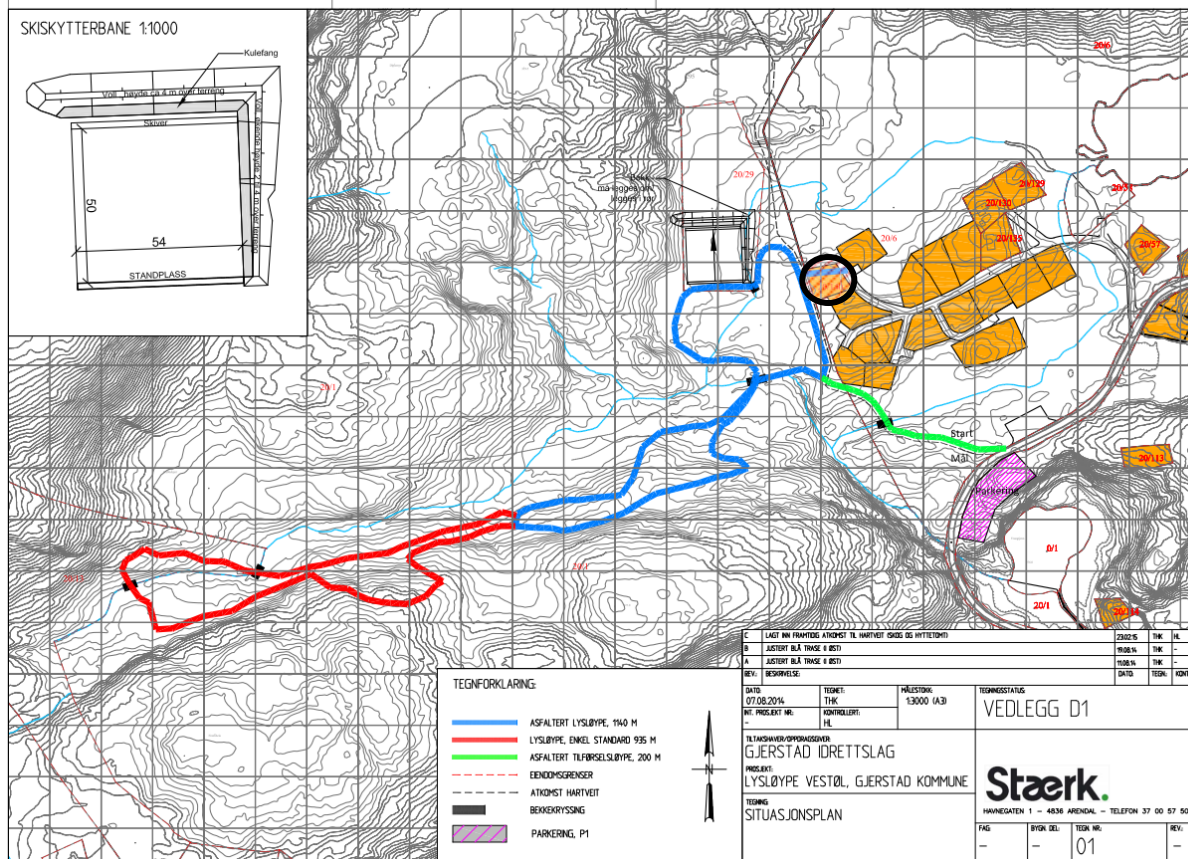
SKISKYTTERBANE 1:1000

Kulefang

Voll, høyde ca 4 m over terreng

Skiver

Voll, ensidig høyde 2,5 m over terreng

50

54

STANDPLASS

Bekk må legges om / legges i rør

20/29

20/6

20/129

20/130

20/135

20/3

20/37

20/8

20/1

20/1

20/113

Start

Mål

Parkering

0/1

20/1

20/1

20/14

| C | LAGT INN FRAMTIDIG ATKOMST TIL HARTVEIT (SKOG OG HYTTETOMT) | 23.02.15 | THK | HL |
|---|---|---|---|---|
| B | JUSTERT BLÅ TRASE II (ØST) | 19.08.14 | THK | - |
| A | JUSTERT BLÅ TRASE II (ØST) | 11.08.14 | THK | - |
| REV.: | BESKRIVELSE: | DATO: | TEGN.: | KONTR.: |

TEGNFORKLARING:

ASFALTERT LYSLØYPE, 1140 M

LYSLØYPE, ENKEL STANDARD 935 M

ASFALTERT TILFØRSELSLØYPE, 200 M

EIENDOMSGRENSER

ATKOMST HARTVEIT

BEKKEKRYSSING

PARKERING, P1

N

DATO: 07.08.2014

TEGNET: THK

MÅLESTOKK: 1:3000 (A3)

INT. PROSJEKT NR: -

KONTROLLERT: HL

TEGNINGSSTATUS: VEDLEGG D1

TILTAKSHAVER/OPPDRAGSGIVER: GJERSTAD IDRETTSLAG

PROSJEKT: LYSLØYPE VESTØL, GJERSTAD KOMMUNE

TEGNING: SITUASJONSPLAN

Stærk.

HAVNEGATEN 1 – 4836 ARENDAL – TELEFON 37 00 57 50

FAG: -

BYGN. DEL: -

TEGN. NR: 01

REV.: -